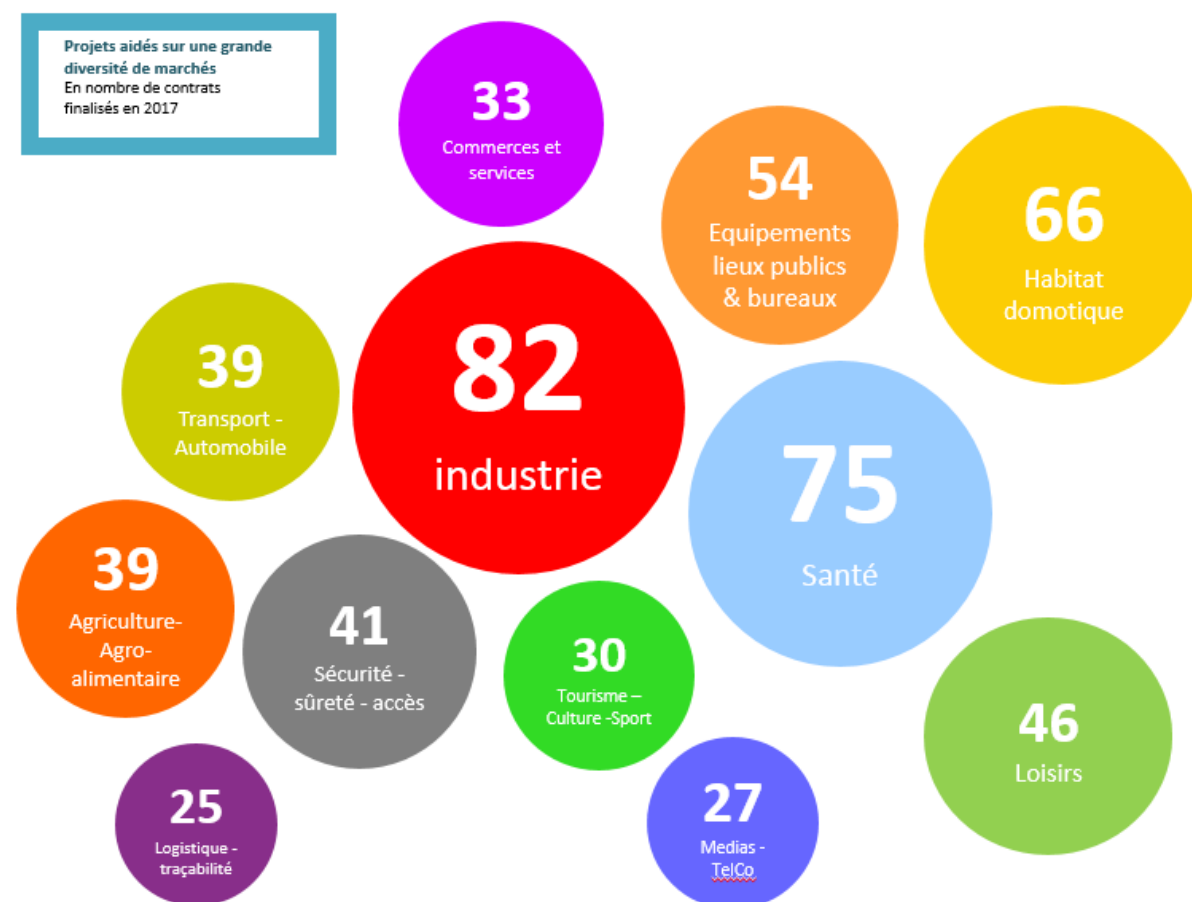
Projets aidés sur une grande diversité de marchés
En nombre de contrats finalisés en 2017

33
Commerces et services

54
Equipements lieux publics & bureaux

66
Habitat domotique

39
Transport - Automobile

82
industrie

75
Santé

39
Agriculture-Agro-alimentaire

41
Sécurité - sûreté - accès

30
Tourisme – Culture -Sport

46
Loisirs

25
Logistique - traçabilité

27
Medias - TelCo